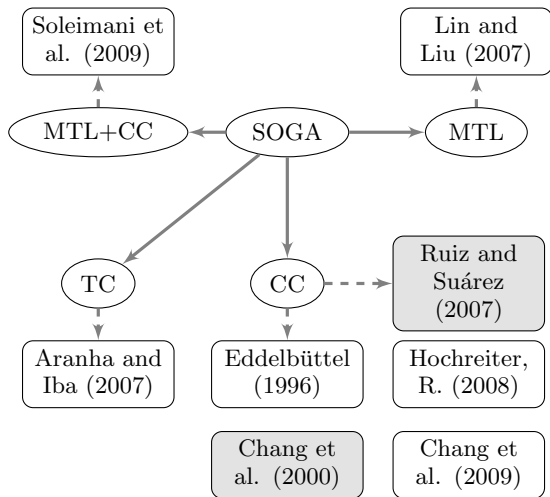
Soleimani et al. (2009)

Lin and Liu (2007)

MTL+CC

SOGA

MTL

TC

CC

Ruiz and Suárez (2007)

Aranha and Iba (2007)

Eddelbüttel (1996)

Hochreiter, R. (2008)

Chang et al. (2000)

Chang et al. (2009)